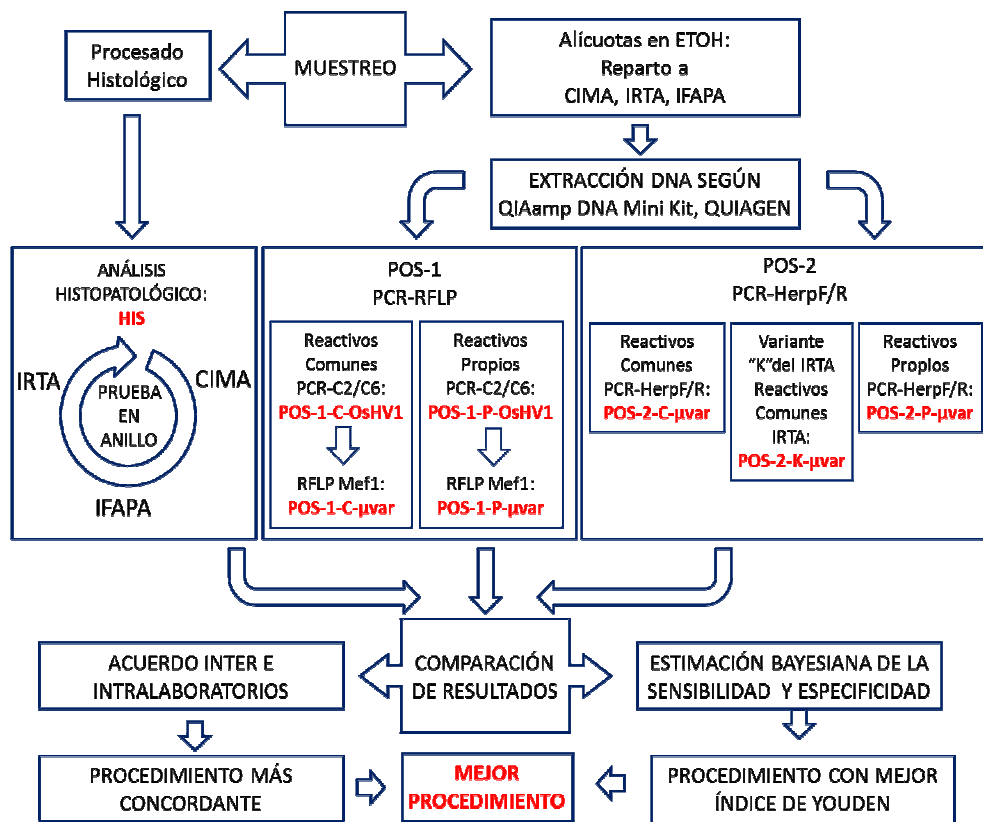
Procesado Histológico

MUESTREO

Alícuotas en ETOH: Reparto a CIMA, IRTA, IFAPA

EXTRACCIÓN DNA SEGÚN QIAamp DNA Mini Kit, QUIAGEN

ANÁLISIS HISTOPATOLÓGICO: HIS

IRTA

CIMA

PRUEBA EN ANILLO

IFAPA

POS-1
PCR-RFLP

Reactivos Comunes PCR-C2/C6: POS-1-C-OsHV1

RFLP Mef1: POS-1-C-μvar

Reactivos Propios PCR-C2/C6: POS-1-P-OsHV1

RFLP Mef1: POS-1-P-μvar

POS-2
PCR-HerpF/R

Reactivos Comunes PCR-HerpF/R: POS-2-C-μvar

Variante "K"del IRTA Reactivos Comunes IRTA: POS-2-K-μvar

Reactivos Proplos PCR-HerpF/R: POS-2-P-μvar

ACUERDO INTER E INTRALABORATORIOS

COMPARACIÓN DE RESULTADOS

ESTIMACIÓN BAYESIANA DE LA SENSIBILIDAD Y ESPECIFICIDAD

PROCEDIMIENTO MÁS CONCORDANTE

MEJOR PROCEDIMIENTO

PROCEDIMIENTO CON MEJOR ÍNDICE DE YOUDEN